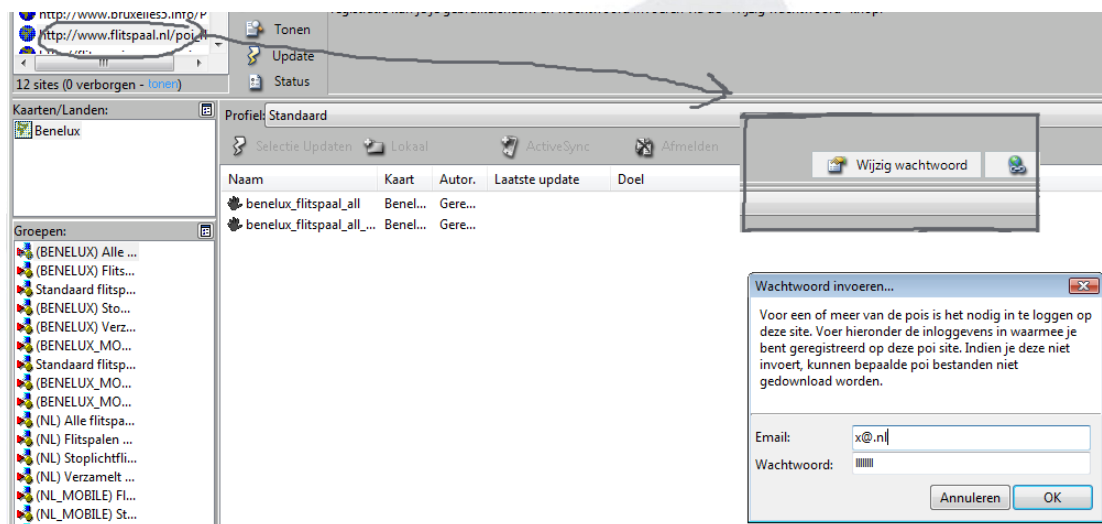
http://www.bruxelles5.info/P
http://www.flitspaal.nl/poi
12 sites (0 verborgen - tonen)

Tonen
Update
Status

registratie kan je je gebruikersnaam en wachtwoord invoeren via de "Wijzig wachtwoord" knop.

Kaarten/Landen:
Benelux

Groepen:
(BENELUX) Alle ...
(BENELUX) Flits...
Standaard flitsp...
(BENELUX) Sto...
(BENELUX) Verz...
(BENELUX_MO...
Standaard flitsp...
(BENELUX_MO...
(BENELUX_MO...
(NL) Alle flitspa...
(NL) Flitspalen ...
(NL) Stoplichtfli...
(NL) Verzamelt ...
(NL_MOBILE) Fl...
(NL_MOBILE) St...

Profiel: Standaard
Selectie Updaten
Lokaal
ActiveSync
Afmelden
Wijzig wachtwoord

| Naam | Kaart | Autor. | Laatste update | Doel |
|---|---|---|---|---|
| benelux_flitspaal_all | Benel... | Gere... | | |
| benelux_flitspaal_all_... | Benel... | Gere... | | |

Wachtwoord invoeren...
Voor een of meer van de pois is het nodig in te loggen op deze site. Voer hieronder de inloggevens in waarmee je bent geregistreerd op deze poi site. Indien je deze niet invoert, kunnen bepaalde poi bestanden niet gedownload worden.
Email: x@.nl
Wachtwoord: ||||||||
Annuleren
OK